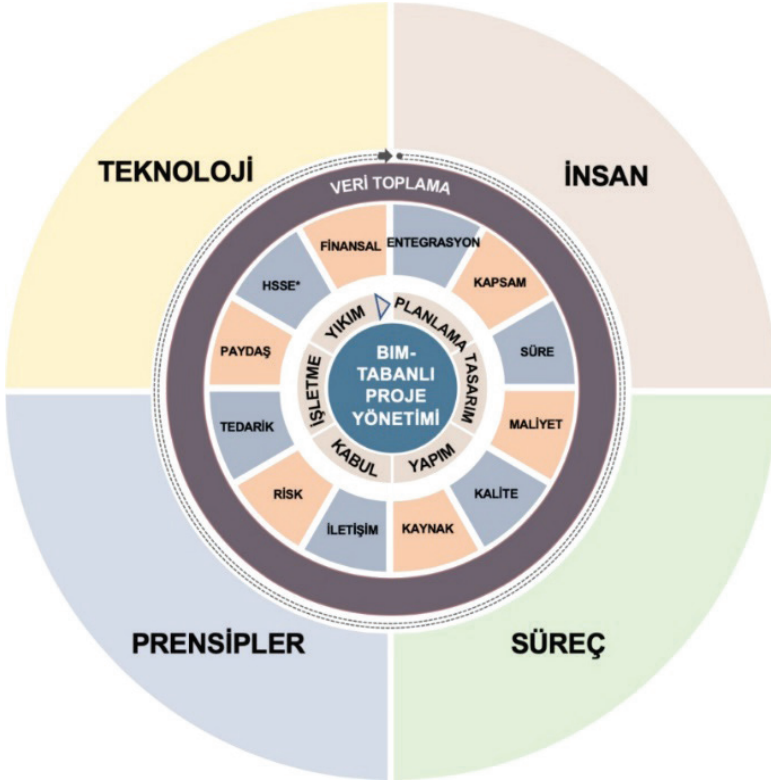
TEKNOLOJİ

İNSAN

VERİ TOPLAMA

FİNANSAL

ENTEGRASYON

HSSE*

KAPSAM

YIKIM

PLANLAMA

PAYDAŞ

SÜRE

BIM-TABANLI PROJE YÖNETİMİ

TASARIM

İŞLETME

TEDARİK

MALİYET

KABUL

YAPIM

KALİTE

RİSK

İLETİŞİM

KAYNAK

PRENSİPLER

SÜREÇ